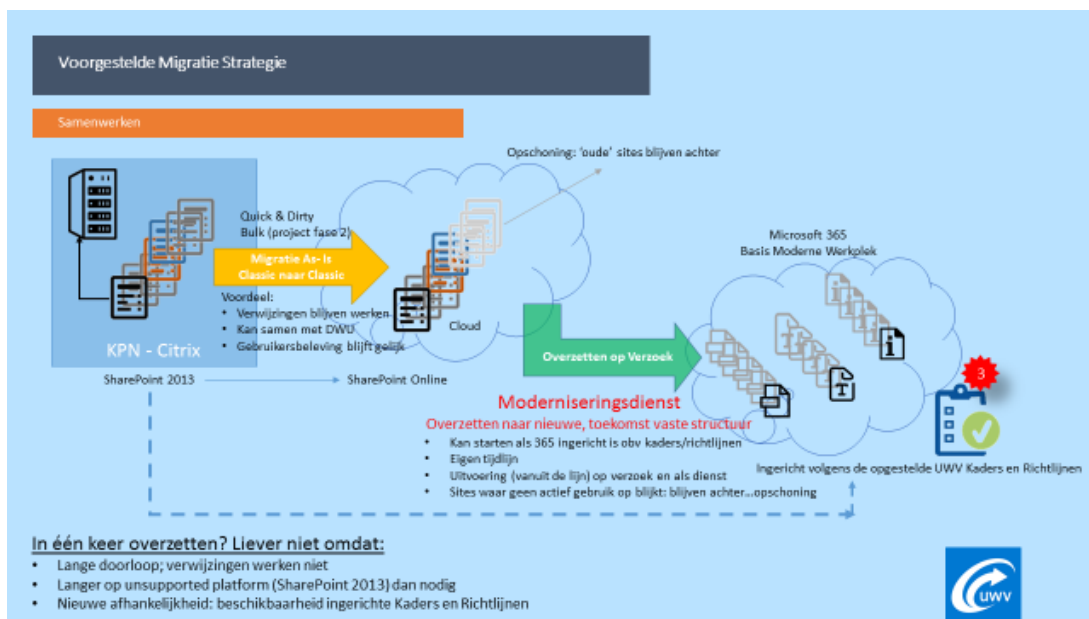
Voorgestelde Migratie Strategie

Samenwerken

Opschoning: 'oude' sites blijven achter

Quick & Dirty
Bulk (project fase 2)

Migratie As- Is
Classic naar Classic

Voordeel:
• Verwijzingen blijven werken
• Kan samen met DWU
• Gebruikersbeleving blijft gelijk

KPN - Citrix

Cloud

Microsoft 365
Basis Moderne Werkplek

Overzetten op Verzoek

SharePoint 2013

SharePoint Online

3

Moderniseringsdienst
Overzetten naar nieuwe, toekomst vaste structuur
• Kan starten als 365 ingericht is obv kaders/richtlijnen
• Eigen tijdlijn
• Uitvoering (vanuit de lijn) op verzoek en als dienst
• Sites waar geen actief gebruik op blijkt: blijven achter...opschoning

Ingericht volgens de opgestelde UWV Kaders en Richtlijnen

In één keer overzetten? Liever niet omdat:
• Lange doorloop; verwijzingen werken niet
• Langer op unsupported platform (SharePoint 2013) dan nodig
• Nieuwe afhankelijkheid: beschikbaarheid ingerichte Kaders en Richtlijnen

UWV